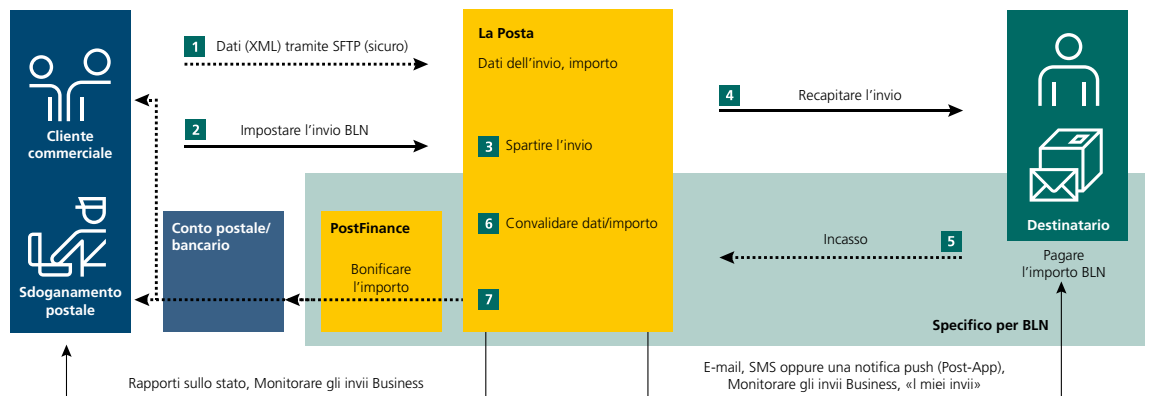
Cliente commerciale

Sdoganamento postale

1 Dati (XML) tramite SFTP (sicuro)

2 Impostare l’invio BLN

Conto postale/ bancario

PostFinance

Bonificare l’importo

La Posta

Dati dell’invio, importo

3 Spartire l’invio

6 Convalidare dati/importo

7

4 Recapitare l’invio

Incasso 5

Destinatario

Pagare l’importo BLN

Specifico per BLN

Rapporti sullo stato, Monitorare gli invii Business

E-mail, SMS oppure una notifica push (Post-App), Monitorare gli invii Business, «I miei invii»